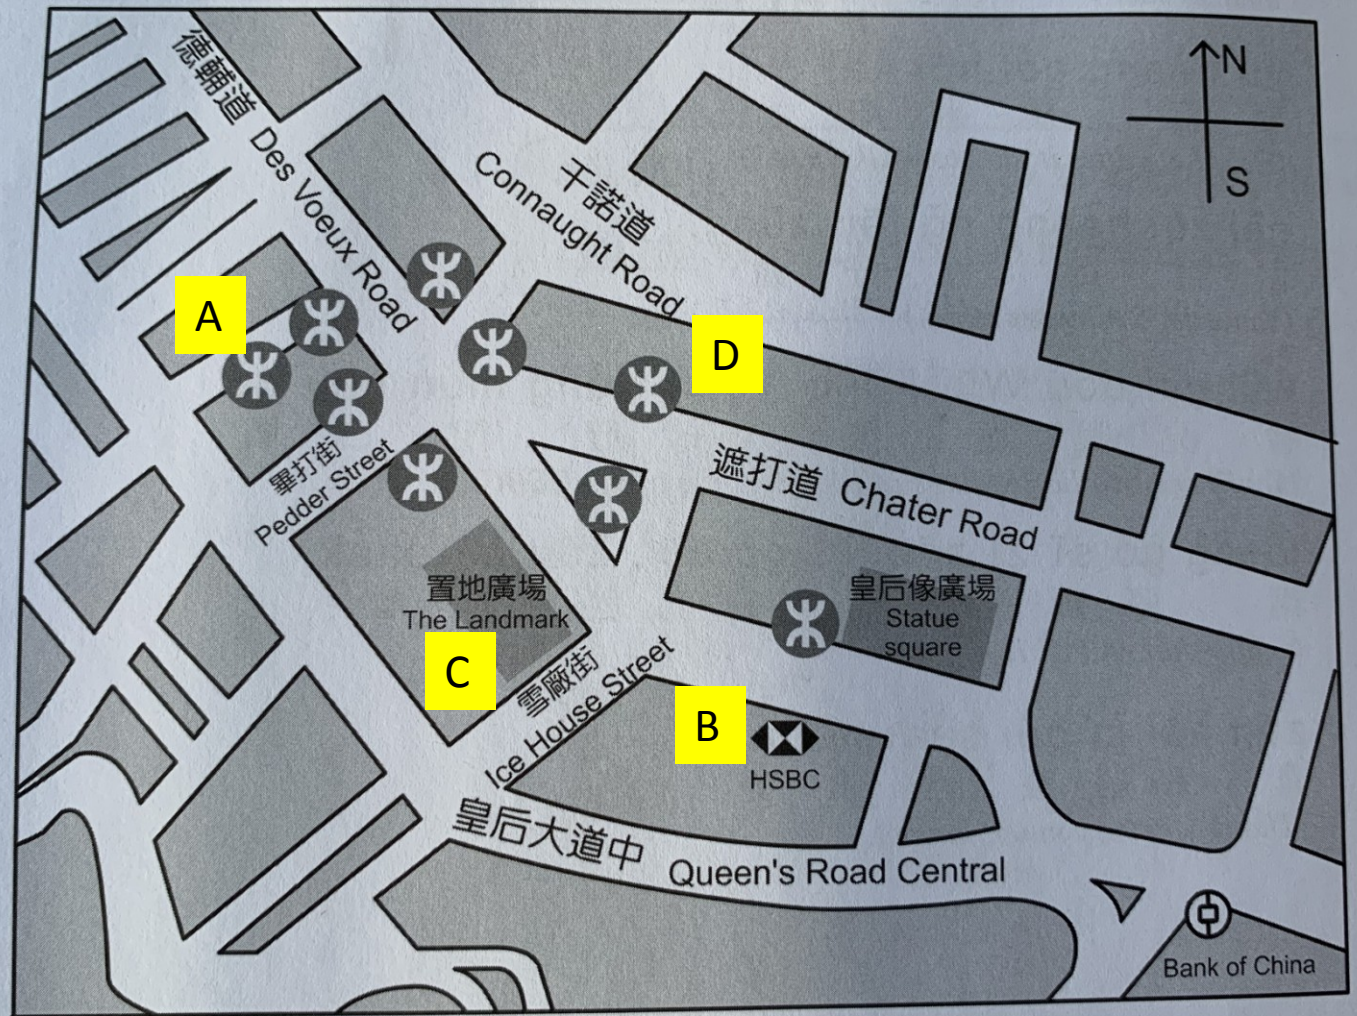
N
S
德輔道 Des Voeux Road
干諾道 Connaught Road
A
D
畢打街 Pedder Street
遮打道 Chater Road
置地廣場 The Landmark
皇后像廣場 Statue square
C
雪廠街 Ice House Street
B
HSBC
皇后大道中 Queen's Road Central
Bank of China